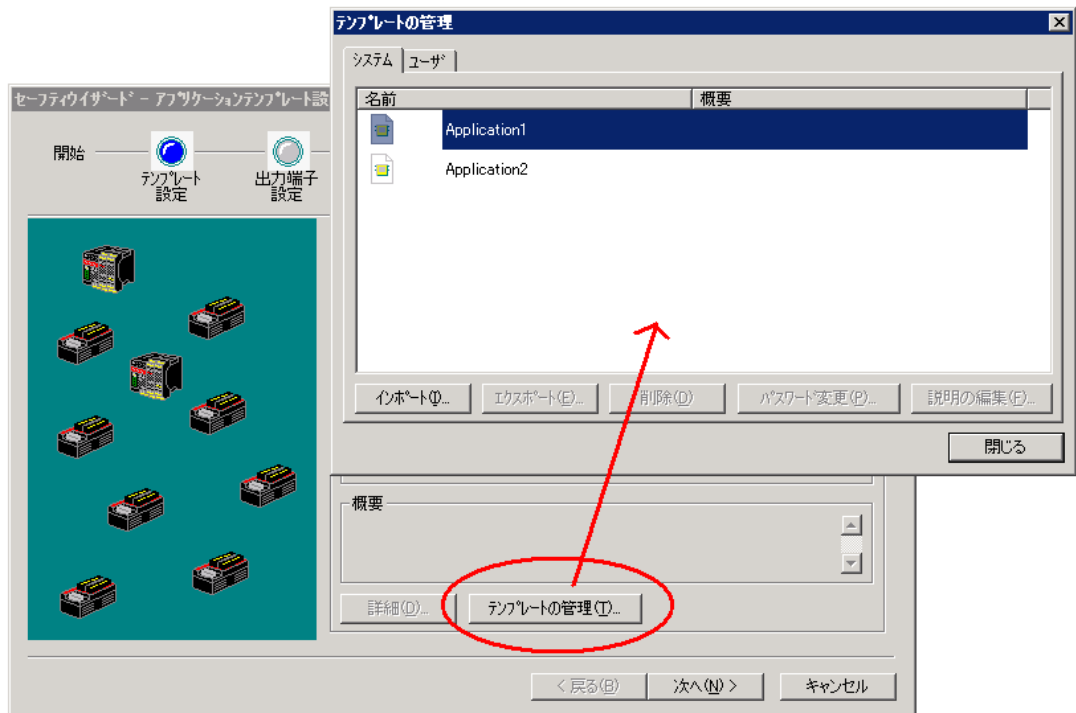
テンプレートの管理

システム ユーザ

| 名前 | 概要 |
|---|---|
| Application1 | |
| Application2 | |

インポート(I)... エクスポート(E)... 削除(D) パスワード変更(P)... 説明の編集(F)...

閉じる

セーフティウイザード - アプリケーションテンプレート設

開始

テンプレート設定

出力端子設定

概要

詳細(D)... テンプレートの管理(T)...

< 戻る(B) 次へ(N) > キャンセル